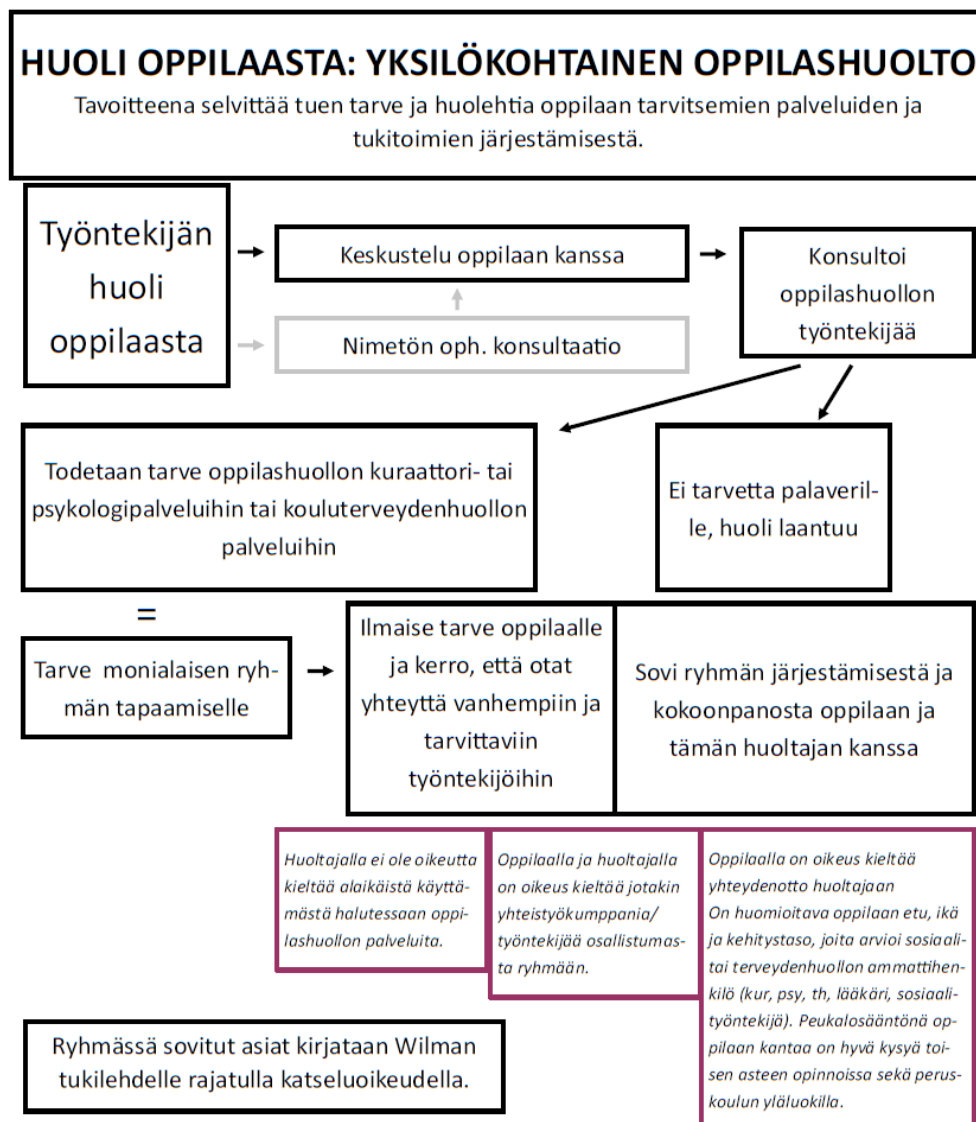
HUOLI OPPILAASTA: YKSILÖKOHTAINEN OPPILASHUOLTO

Tavoitteena selvittää tuen tarve ja huolehtia oppilaan tarvitsemien palveluiden ja tukitoimien järjestämisestä.

Työntekijän huoli oppilaasta

Keskustelu oppilaan kanssa

Nimetön oph. konsultaatio

Konsultoi oppilashuollon työntekijää

Todetaan tarve oppilashuollon kuraattori- tai psykologipalveluihin tai kouluterveydenhuollon palveluihin

Ei tarvetta palaverille, huoli laantuu

=

Tarve monialaisen ryhmän tapaamiselle

Ilmaise tarve oppilaalle ja kerro, että otat yhteyttä vanhempiin ja tarvittaviin työntekijöihin

Sovi ryhmän järjestämisestä ja kokoonpanosta oppilaan ja tämän huoltajan kanssa

Huoltajalla ei ole oikeutta kieltää alaikäistä käyttämästä halutessaan oppilashuollon palveluita.

Oppilaalla ja huoltajalla on oikeus kieltää jotakin yhteistyökumppania/ työntekijää osallistumasta ryhmään.

Oppilaalla on oikeus kieltää yhteydenotto huoltajaan
On huomioitava oppilaan etu, ikä ja kehitystaso, joita arvioi sosiaali- tai terveydenhuollon ammattihenkilö (kur, psy, th, lääkäri, sosiaalityöntekijä). Peukalosääntönä oppilaan kantaa on hyvä kysyä toisen asteen opinnoissa sekä peruskoulun yläluokilla.

Ryhmässä sovitut asiat kirjataan Wilman tukilehdelle rajatulla katseluoikeudella.